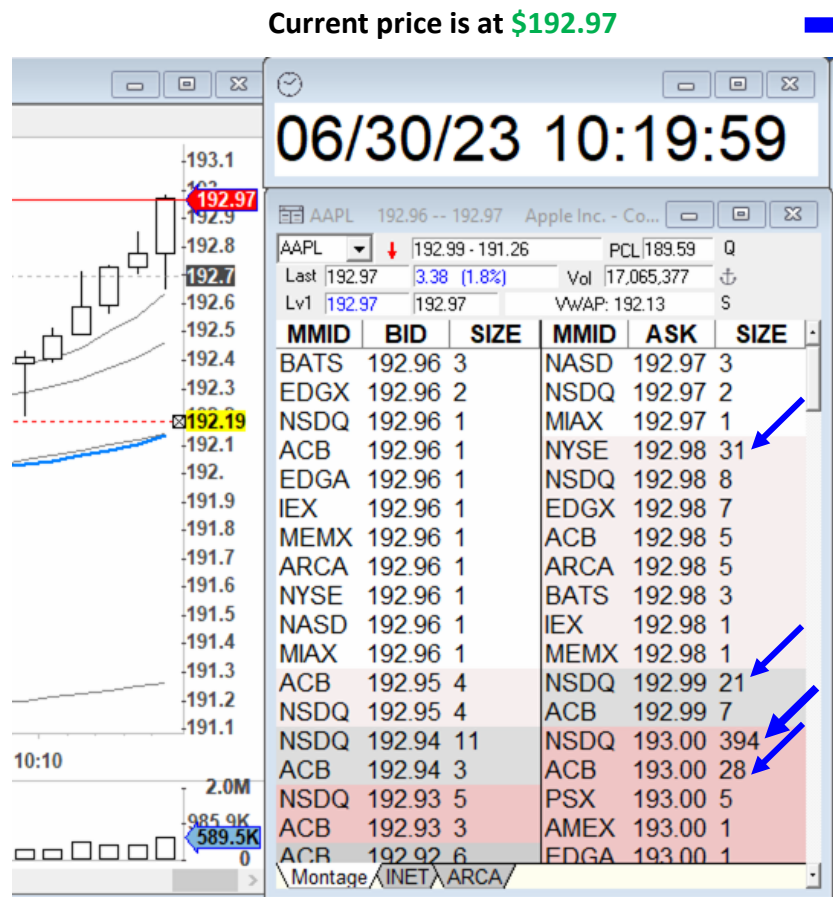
Current price is at $192.97

193.1
192.97
192.9
192.8
192.7
192.6
192.5
192.4
192.3
192.19
192.1
192.
191.9
191.8
191.7
191.6
191.5
191.4
191.3
191.2
191.1
10:10
2.0M
985.9K
589.5K
0

06/30/23 10:19:59

AAPL 192.96 -- 192.97 Apple Inc. - Co...

AAPL 192.99 - 191.26 PCL 189.59 Q
Last 192.97 3.38 (1.8%) Vol 17,065,377
Lv1 192.97 192.97 VWAP: 192.13 S

| MMID | BID | SIZE | MMID | ASK | SIZE |
|---|---|---|---|---|---|
| BATS | 192.96 | 3 | NASD | 192.97 | 3 |
| EDGX | 192.96 | 2 | NSDQ | 192.97 | 2 |
| NSDQ | 192.96 | 1 | MIAX | 192.97 | 1 |
| ACB | 192.96 | 1 | NYSE | 192.98 | 31 |
| EDGA | 192.96 | 1 | NSDQ | 192.98 | 8 |
| IEX | 192.96 | 1 | EDGX | 192.98 | 7 |
| MEMX | 192.96 | 1 | ACB | 192.98 | 5 |
| ARCA | 192.96 | 1 | ARCA | 192.98 | 5 |
| NYSE | 192.96 | 1 | BATS | 192.98 | 3 |
| NASD | 192.96 | 1 | IEX | 192.98 | 1 |
| MIAX | 192.96 | 1 | MEMX | 192.98 | 1 |
| ACB | 192.95 | 4 | NSDQ | 192.99 | 21 |
| NSDQ | 192.95 | 4 | ACB | 192.99 | 7 |
| NSDQ | 192.94 | 11 | NSDQ | 193.00 | 394 |
| ACB | 192.94 | 3 | ACB | 193.00 | 28 |
| NSDQ | 192.93 | 5 | PSX | 193.00 | 5 |
| ACB | 192.93 | 3 | AMEX | 193.00 | 1 |
| ACB | 192.92 | 6 | EDGA | 193.00 | 1 |

Montage INET ARCA